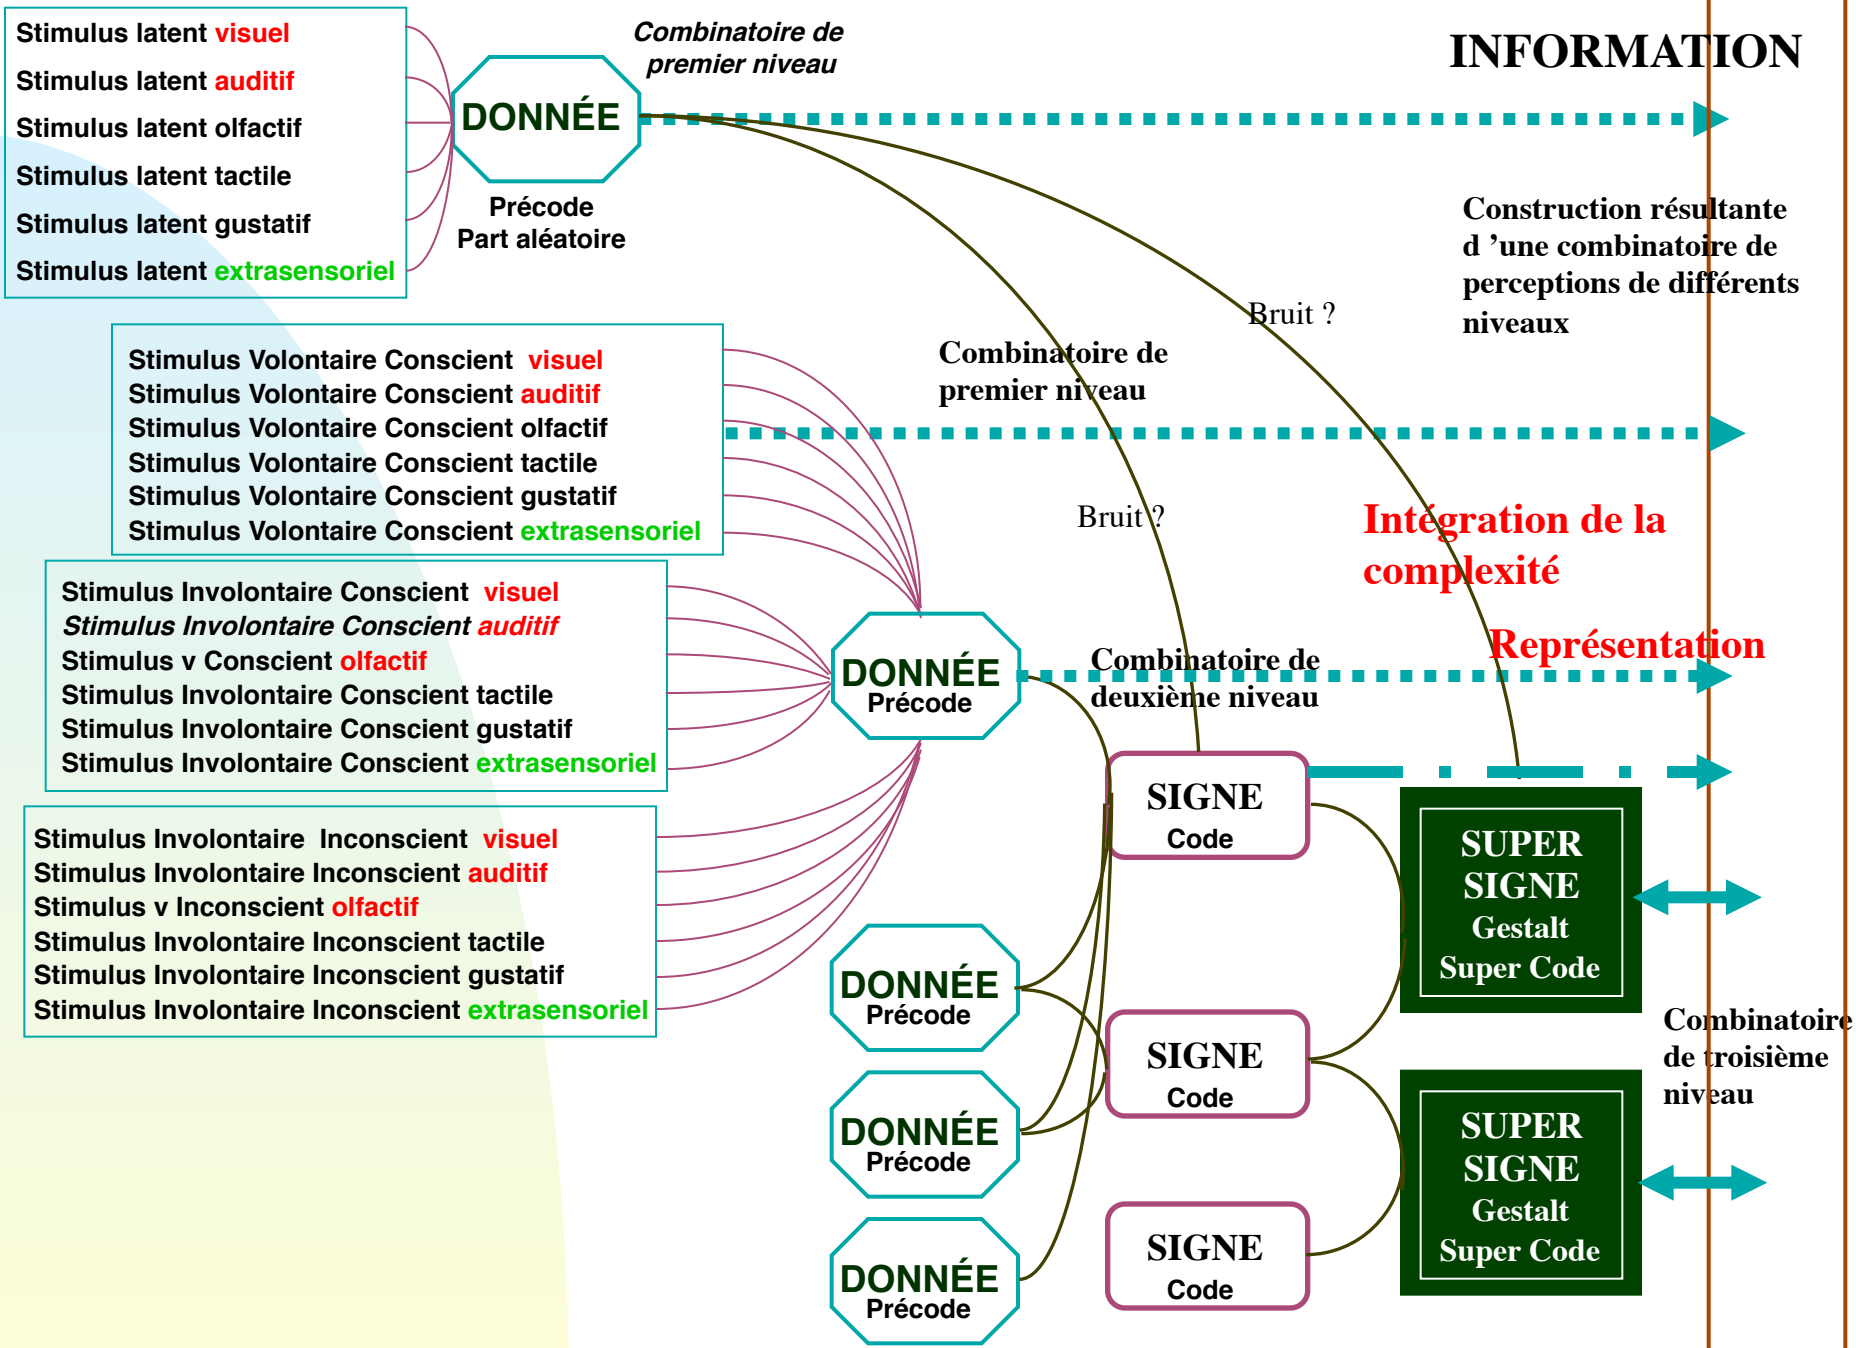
Stimulus latent visuel
Stimulus latent auditif
Stimulus latent olfactif
Stimulus latent tactile
Stimulus latent gustatif
Stimulus latent extrasensoriel

DONNÉE
Précode
Part aléatoire

Combinatoire de premier niveau

INFORMATION

Construction résultante d 'une combinatoire de perceptions de différents niveaux

Bruit ?

Stimulus Volontaire Conscient visuel
Stimulus Volontaire Conscient auditif
Stimulus Volontaire Conscient olfactif
Stimulus Volontaire Conscient tactile
Stimulus Volontaire Conscient gustatif
Stimulus Volontaire Conscient extrasensoriel

Combinatoire de premier niveau

Bruit ?

Intégration de la complexité

Stimulus Involontaire Conscient visuel
Stimulus Involontaire Conscient auditif
Stimulus v Conscient olfactif
Stimulus Involontaire Conscient tactile
Stimulus Involontaire Conscient gustatif
Stimulus Involontaire Conscient extrasensoriel

DONNÉE
Précode

Combinatoire de deuxième niveau

Représentation

SIGNE
Code

Stimulus Involontaire Inconscient visuel
Stimulus Involontaire Inconscient auditif
Stimulus v Inconscient olfactif
Stimulus Involontaire Inconscient tactile
Stimulus Involontaire Inconscient gustatif
Stimulus Involontaire Inconscient extrasensoriel

SUPER SIGNE
Gestalt
Super Code

DONNÉE
Précode

SIGNE
Code

Combinatoire de troisième niveau

DONNÉE
Précode

SUPER SIGNE
Gestalt
Super Code

DONNÉE
Précode

SIGNE
Code